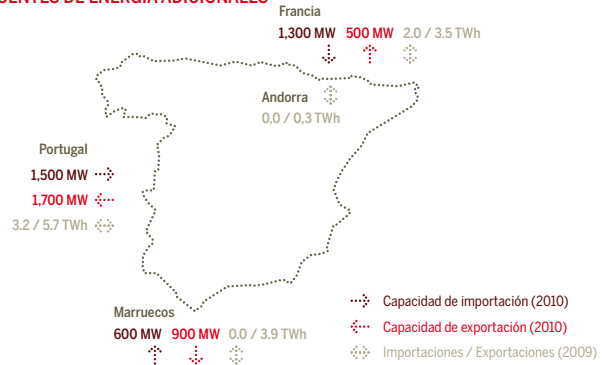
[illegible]ENTES DE ENERGÍA ADICIONALES

Francia
1,300 MW 500 MW 2.0 / 3.5 TWh

Andorra
0,0 / 0,3 TWh

Portugal
1,500 MW
1,700 MW
3.2 / 5.7 TWh

Marruecos
600 MW 900 MW 0.0 / 3.9 TWh

Capacidad de importación (2010)
Capacidad de exportación (2010)
Importaciones / Exportaciones (2009)